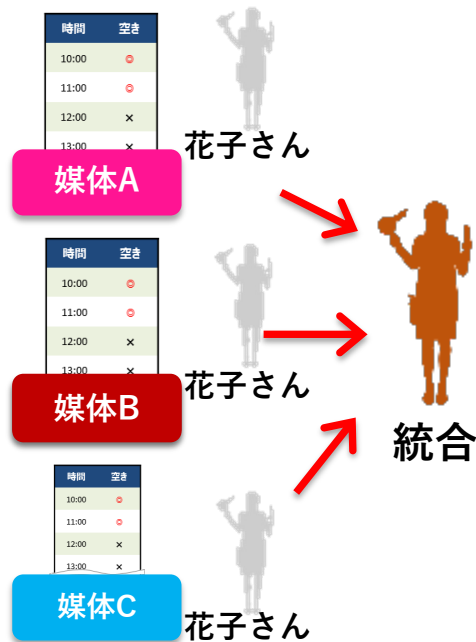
| 時間 | 空き |
|---|---|
| 10:00 | ◎ |
| 11:00 | ◎ |
| 12:00 | × |
| 13:00 | × |

花子さん

媒体A

| 時間 | 空き |
|---|---|
| 10:00 | ◎ |
| 11:00 | ◎ |
| 12:00 | × |
| 13:00 | × |

花子さん

媒体B

| 時間 | 空き |
|---|---|
| 10:00 | ◎ |
| 11:00 | ◎ |
| 12:00 | × |
| 13:00 | × |

媒体C

花子さん

統合